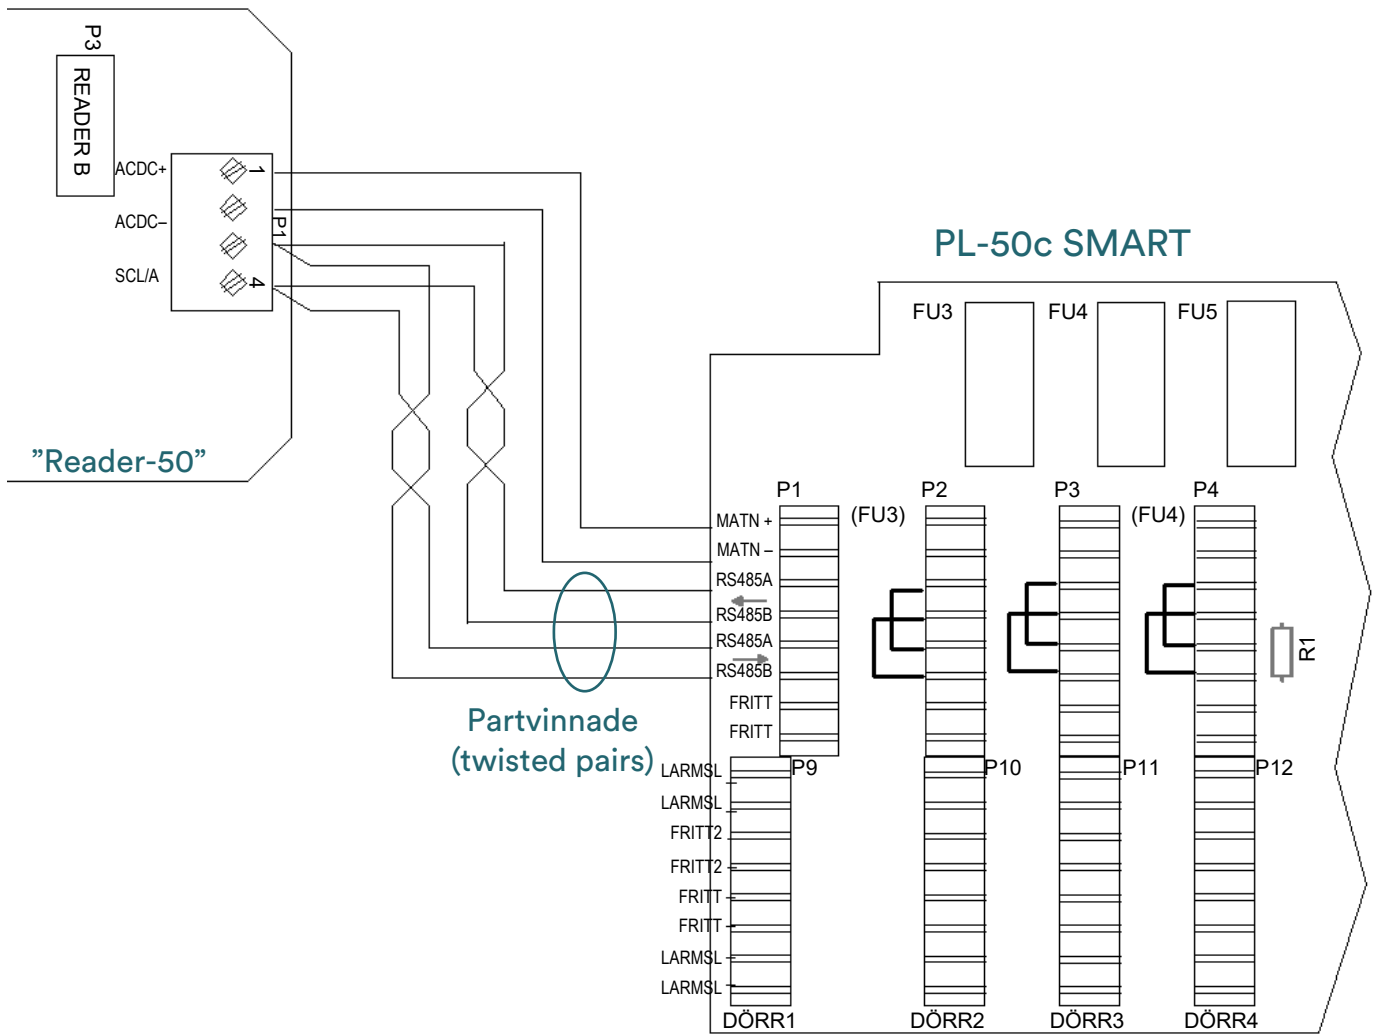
P3
READER B
ACDC+
ACDC–
SCL/A
1
P1
4
"Reader-50"
PL-50c SMART
FU3
FU4
FU5
P1
P2
P3
P4
(FU3)
(FU4)
MATN +
MATN –
RS485A
RS485B
RS485A
RS485B
FRITT
FRITT
R1
Partvinnade
(twisted pairs)
LARMSL
LARMSL
FRITT2
FRITT2
FRITT
FRITT
LARMSL
LARMSL
P9
P10
P11
P12
DÖRR1
DÖRR2
DÖRR3
DÖRR4